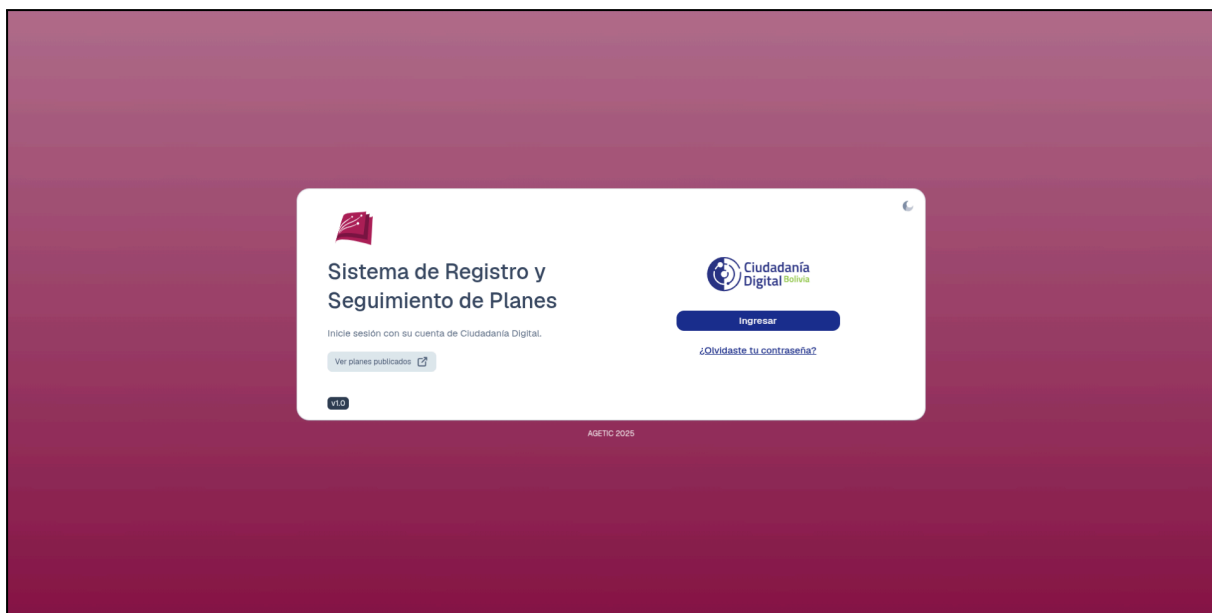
Sistema de Registro y Seguimiento de Planes

Inicie sesión con su cuenta de Ciudadanía Digital.

Ver planes publicados

v1.0

Ciudadanía Digital Bolivia

Ingresar

¿Olvidaste tu contraseña?

AGETIC 2025